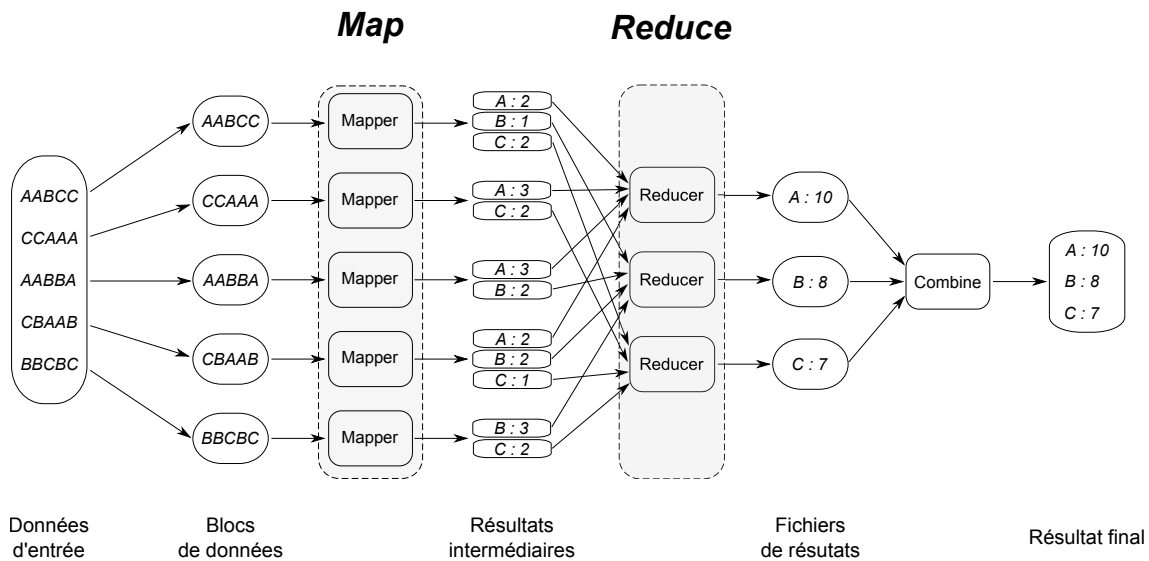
Map

Reduce

AABCC
CCAAA
AABBA
CBAAB
BBCBC

AABCC
CCAAA
AABBA
CBAAB
BBCBC

Mapper
Mapper
Mapper
Mapper
Mapper

A : 2
B : 1
C : 2
A : 3
C : 2
A : 3
B : 2
A : 2
B : 2
C : 1
B : 3
C : 2

Reducer
Reducer
Reducer

A : 10
B : 8
C : 7

Combine

A : 10
B : 8
C : 7

Données d'entrée

Blocs de données

Résultats intermédiaires

Fichiers de résutats

Résultat final